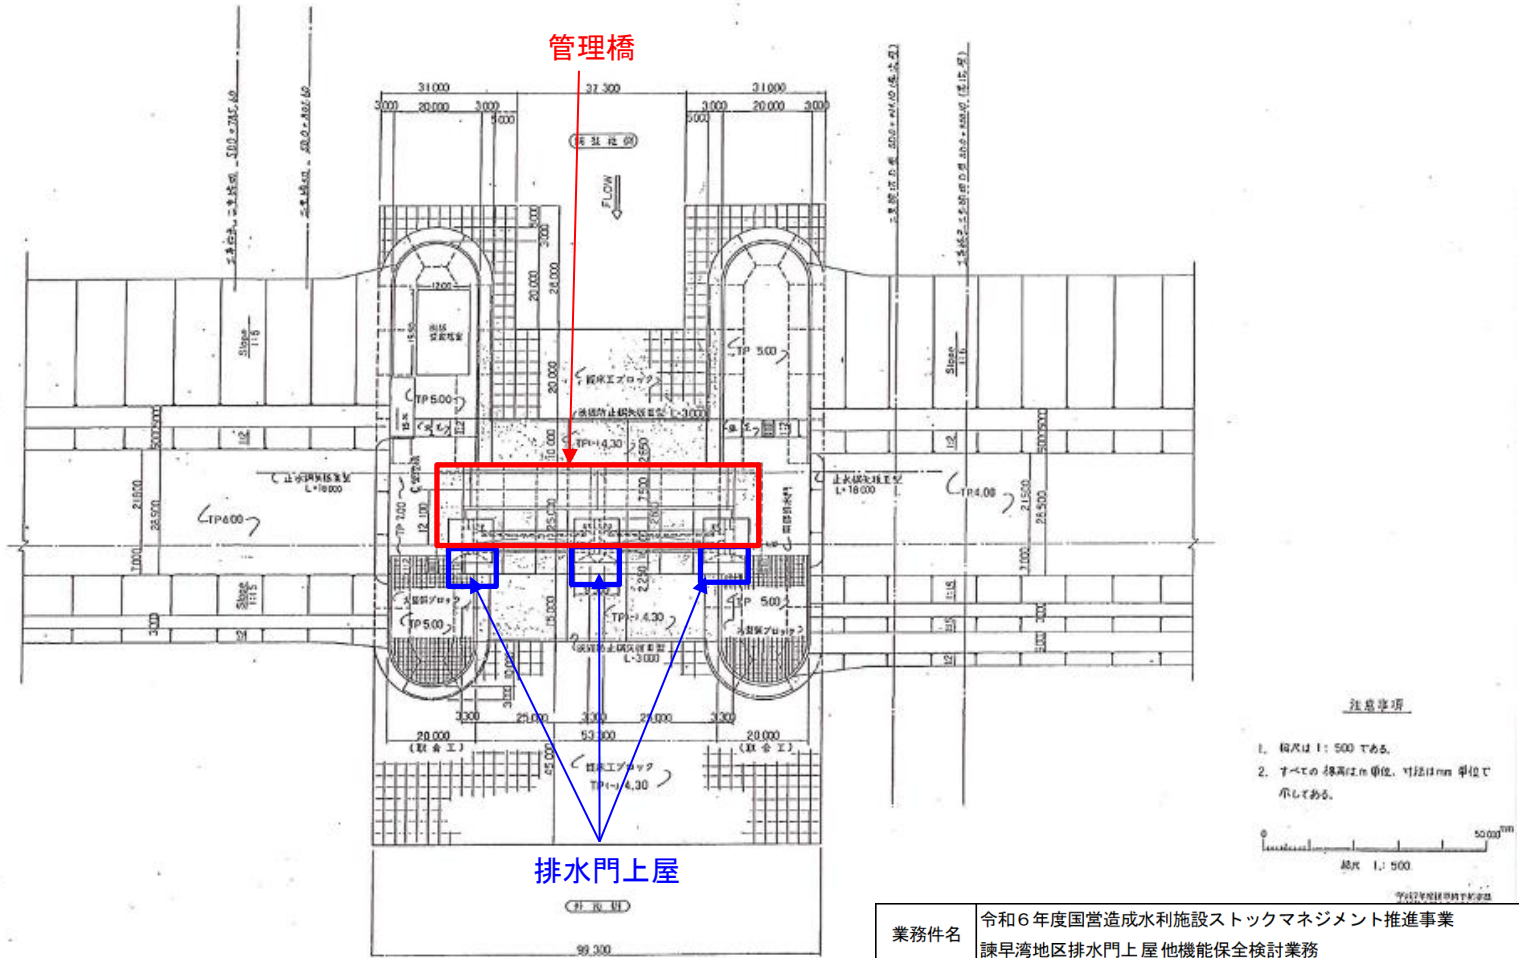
管理橋

31000
37300
31000
3000
20000
3000
5000
3000
20000
3000
5000

（調整池側）

FLOW

20000
28000
3000
5000

20000
10000

（TP 5.00）
（TP 5.00）
（TP 6.00）
（TP 4.00）
（TP 7.00）
TP(-)4.30

止水鋼矢板工 L=18000
止水鋼矢板工 L=18000
（根床工ブロック）
洗掘防止鋼矢板工 L=3000

21500
28500
7000
12100
25000
7500
2650

Slope 1:1.5
Slope 1:1.5
Slope 1:1.5

（TP 5.00）
（TP 5.00）
TP(-)4.30
洗掘防止鋼矢板工 L=3000

3300
25000
3300
25000
3300
53300
20000
（取合工）
20000
（取合工）
45000

（根床工ブロック）
TP(-)4.30

排水門上屋

（外海側）

99300

注意事項

1. 縮尺は 1:500 である。
2. すべての標高はm単位、寸法はmm単位で示してある。

0
50000mm
縮尺 1:500

| 業務件名 | 令和６年度国営造成水利施設ストックマネジメント推進事業 諫早湾地区排水門上屋 他機能保全検討業務 |
|---|---|